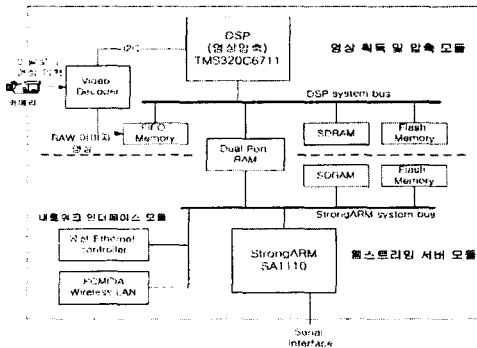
DSP
(영상압축)
TMS320C6711

영상 획득 및 압축 모듈

I2C

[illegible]

카메라

Video Decoder

DSP system bus

RAW 이미지 영상

FIFO Memory

SDRAM

Flash Memory

Dual Port RAM

SDRAM

Flash Memory

StrongARM system bus

네트워크 인터페이스 모듈

유선 Ethernet controller

StrongARM SA1110

웹스트리밍 서버 모듈

PCMCIA Wireless LAN

Serial Interface